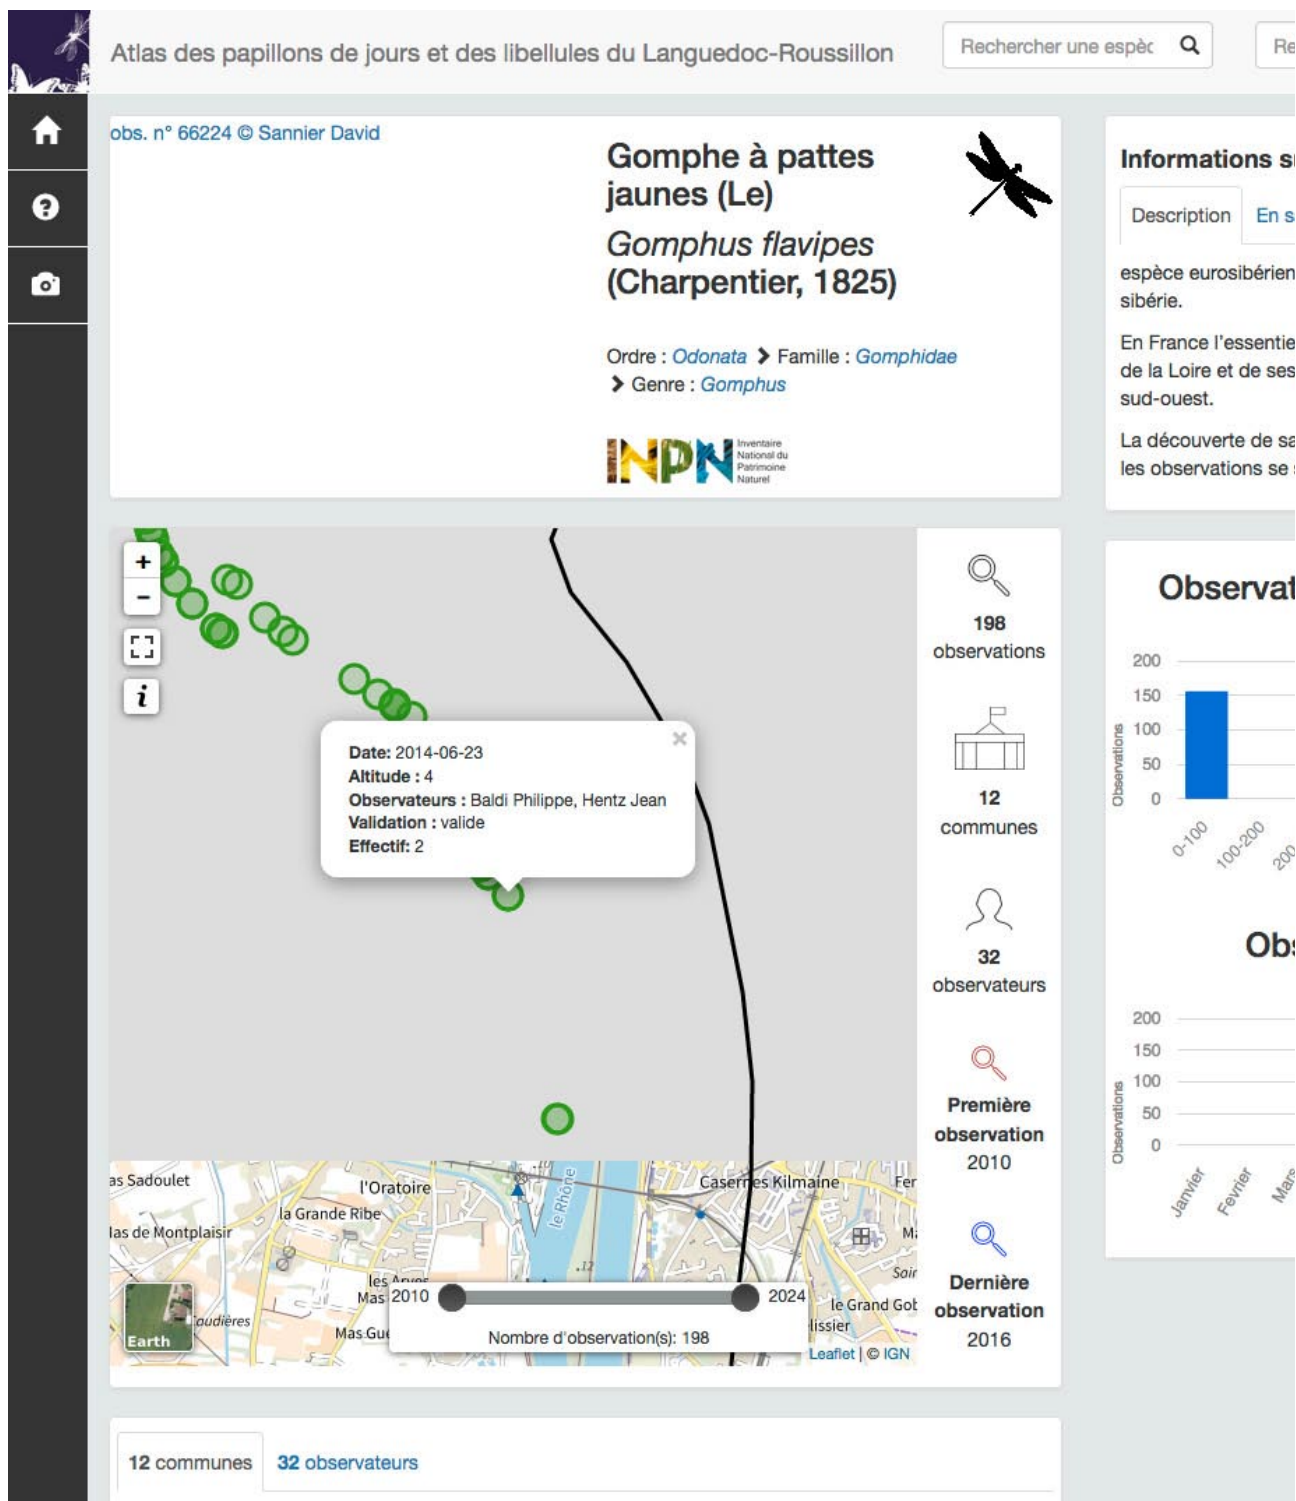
Atlas des papillons de jours et des libellules du Languedoc-Roussillon

Rechercher une espèc

Re

obs. n° 66224 © Sannier David

Gomphe à pattes jaunes (Le)

Gomphus flavipes (Charpentier, 1825)

Ordre : Odonata > Famille : Gomphidae > Genre : Gomphus

INPN Inventaire National du Patrimoine Naturel

+
−
i

Date: 2014-06-23
Altitude : 4
Observateurs : Baldi Philippe, Hentz Jean
Validation : valide
Effectif: 2

as Sadoulet
l'Oratoire
la Grande Ribe
las de Montplaisir
Casernes Kilmaine
le Rhône
les Arves
Mas
audières
Mas Gu
Earth
le Grand Gob
lissier
Leaflet | © IGN

2010
2024
Nombre d'observation(s): 198

198 observations

12 communes

32 observateurs

Première observation 2010

Dernière observation 2016

Informations s

Description
En s

espèce eurosibérien sibérie.

En France l'essentie de la Loire et de ses sud-ouest.

La découverte de sa les observations se

Observat

200
150
100
50
0
Observations
0-100
100-200
200

Obs

200
150
100
50
0
Observations
Janvier
Février
Mars

12 communes
32 observateurs